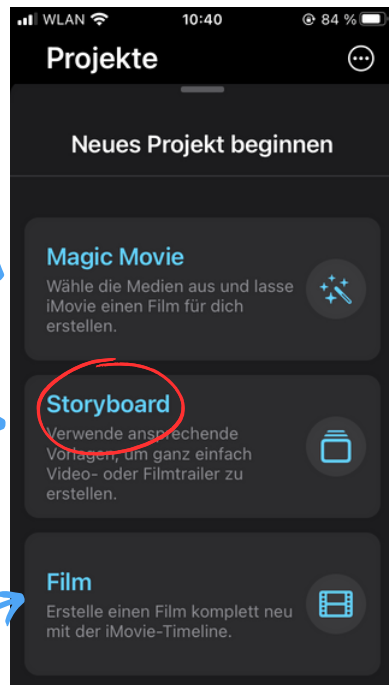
WLAN 10:40 84 %

Projekte

Neues Projekt beginnen

Magic Movie
Wähle die Medien aus und lasse iMovie einen Film für dich erstellen.

Storyboard
Verwende ansprechende Vorlagen, um ganz einfach Video- oder Filmtrailer zu erstellen.

Film
Erstelle einen Film komplett neu mit der iMovie-Timeline.